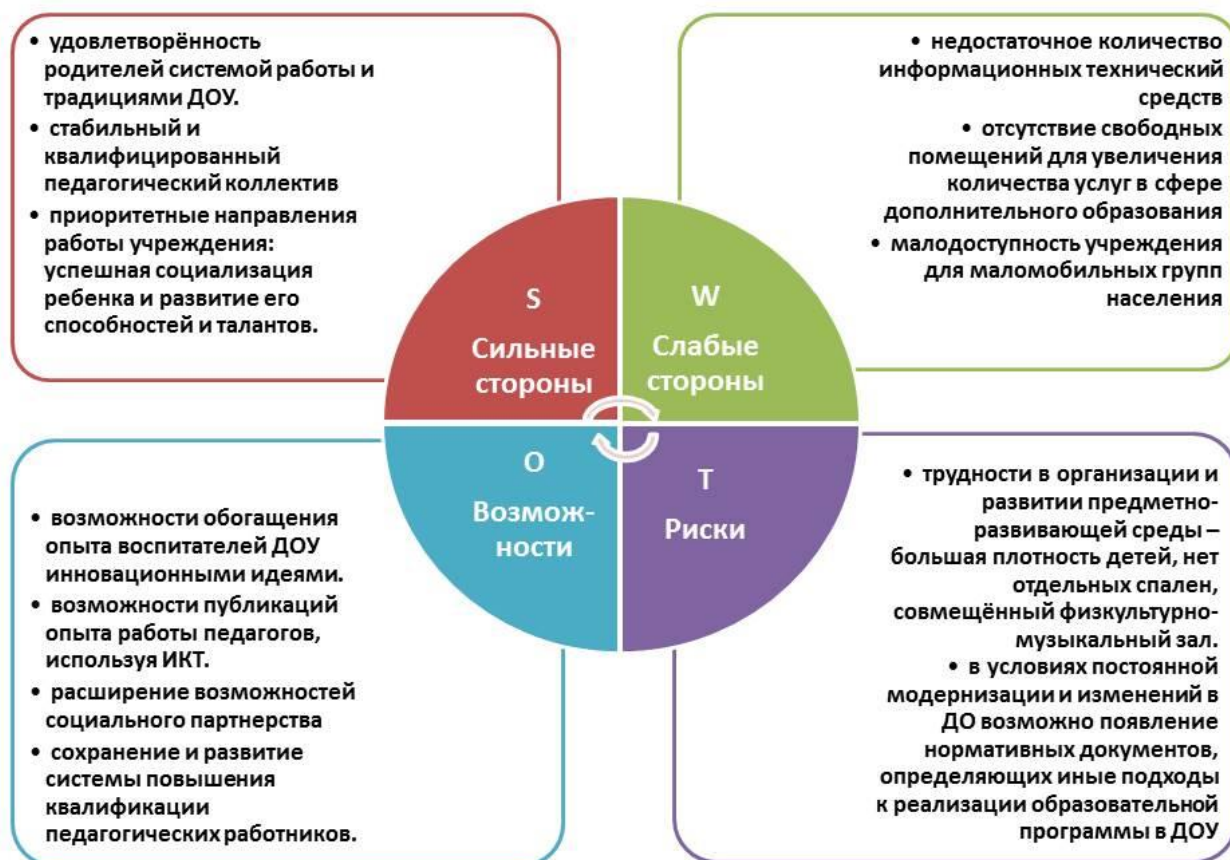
• удовлетворённость родителей системой работы и традициями ДОУ.
• стабильный и квалифицированный педагогический коллектив
• приоритетные направления работы учреждения: успешная социализация ребенка и развитие его способностей и талантов.

• недостаточное количество информационных технический средств
• отсутствие свободных помещений для увеличения количества услуг в сфере дополнительного образования
• малодоступность учреждения для маломобильных групп населения

S
Сильные стороны

W
Слабые стороны

O
Возмож-ности

T
Риски

• возможности обогащения опыта воспитателей ДОУ инновационными идеями.
• возможности публикаций опыта работы педагогов, используя ИКТ.
• расширение возможностей социального партнерства
• сохранение и развитие системы повышения квалификации педагогических работников.

• трудности в организации и развитии предметно-развивающей среды – большая плотность детей, нет отдельных спален, совмещённый физкультурно-музыкальный зал.
• в условиях постоянной модернизации и изменений в ДО возможно появление нормативных документов, определяющих иные подходы к реализации образовательной программы в ДОУ